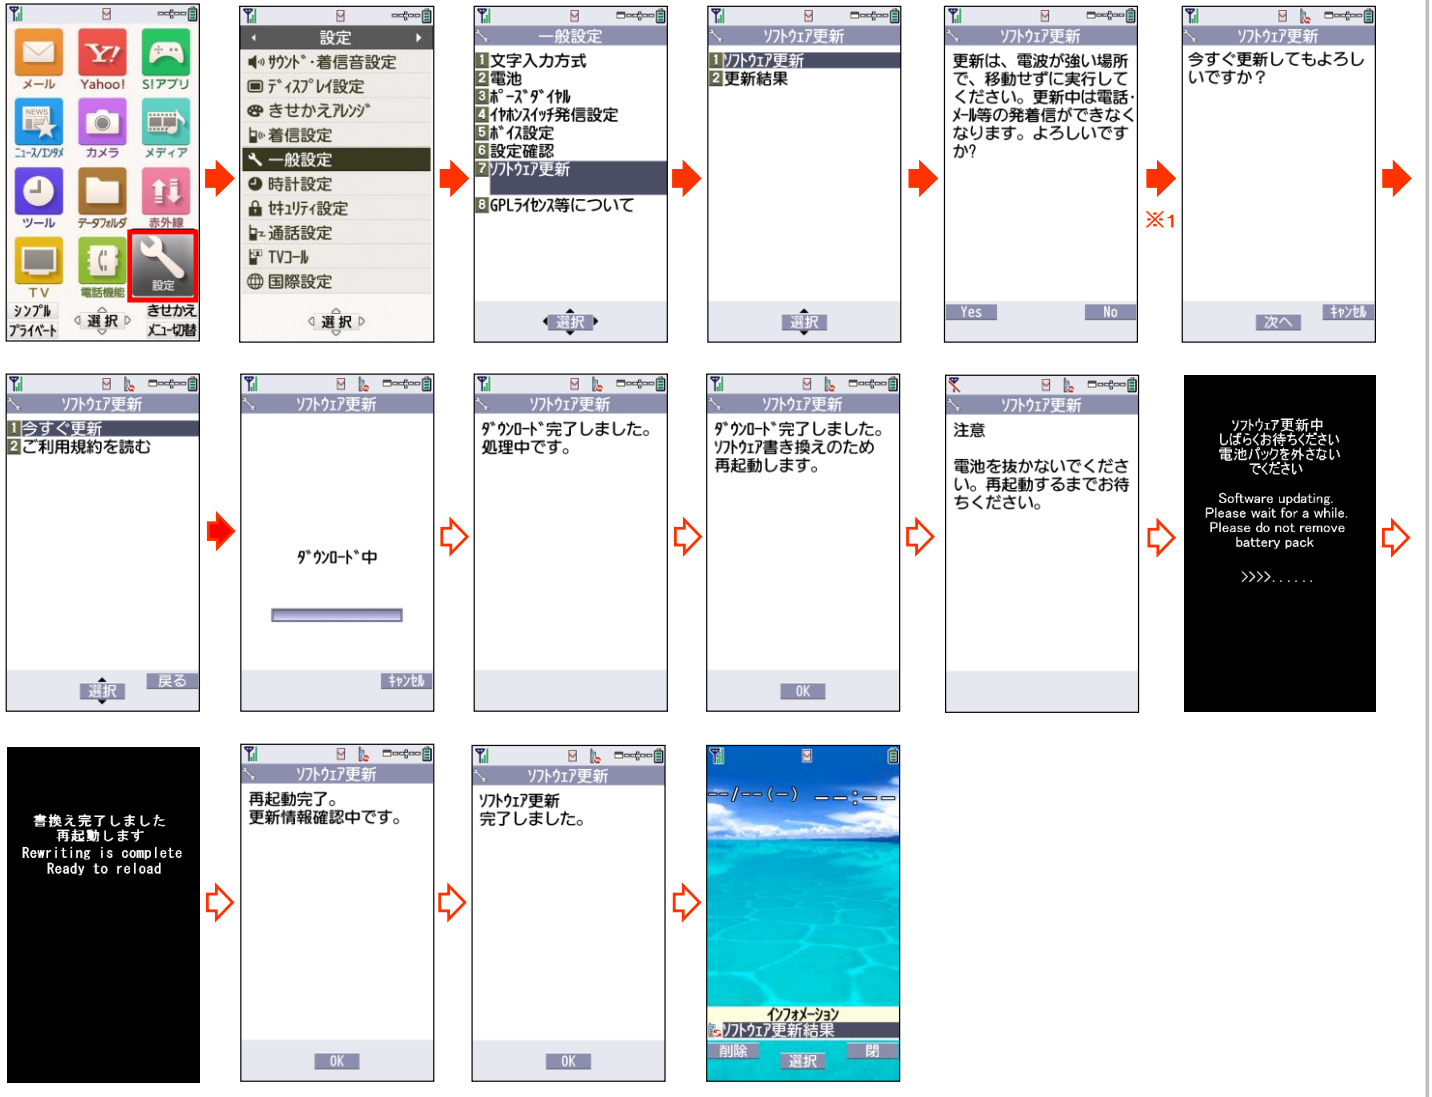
メール
Yahoo!
S!アプリ
ﾆｭｰｽ/ｴﾝﾀﾒ
カメラ
メディア
ツール
ﾃﾞｰﾀﾌｫﾙﾀﾞ
赤外線
TV
電話機能
設定
ｼﾝﾌﾟﾙ ﾌﾟﾗｲﾍﾞｰﾄ
選択
きせかえ ﾒﾆｭｰ切替

設定
ｻｳﾝﾄﾞ・着信音設定
ﾃﾞｨｽﾌﾟﾚｲ設定
きせかえアレンジ
着信設定
一般設定
時計設定
ｾｷｭﾘﾃｨ設定
通話設定
TVｺｰﾙ
国際設定
選択

一般設定
1 文字入力方式
2 電池
3 ﾎﾟｰｽﾞﾀﾞｲﾔﾙ
4 ｲﾔﾎﾝｽｲｯﾁ発信設定
5 ﾎﾞｲｽ設定
6 設定確認
7 ｿﾌﾄｳｪｱ更新
8 GPLﾗｲｾﾝｽ等について
選択

ｿﾌﾄｳｪｱ更新
1 ｿﾌﾄｳｪｱ更新
2 更新結果
選択

ｿﾌﾄｳｪｱ更新
更新は、電波が強い場所で、移動せずに実行してください。更新中は電話・ﾒｰﾙ等の発着信ができなくなります。よろしいですか?
Yes
No

※1

ｿﾌﾄｳｪｱ更新
今すぐ更新してもよろしいですか？
次へ
ｷｬﾝｾﾙ

ｿﾌﾄｳｪｱ更新
1 今すぐ更新
2 ご利用規約を読む
選択
戻る

ｿﾌﾄｳｪｱ更新
ﾀﾞｳﾝﾛｰﾄﾞ中
ｷｬﾝｾﾙ

ｿﾌﾄｳｪｱ更新
ﾀﾞｳﾝﾛｰﾄﾞ完了しました。
処理中です。

ｿﾌﾄｳｪｱ更新
ﾀﾞｳﾝﾛｰﾄﾞ完了しました。
ｿﾌﾄｳｪｱ書き換えのため
再起動します。
OK

ｿﾌﾄｳｪｱ更新
注意
電池を抜かないでください。再起動するまでお待ちください。

ｿﾌﾄｳｪｱ更新中
しばらくお待ちください
電池パックを外さないでください
Software updating.
Please wait for a while.
Please do not remove battery pack
>>>>......

書換え完了しました
再起動します
Rewriting is complete
Ready to reload

ｿﾌﾄｳｪｱ更新
再起動完了。
更新情報確認中です。
OK

ｿﾌﾄｳｪｱ更新
ｿﾌﾄｳｪｱ更新
完了しました。
OK

--/--(-) --:--
ｲﾝﾌｫﾒｰｼｮﾝ
ｿﾌﾄｳｪｱ更新結果
削除
選択
閉